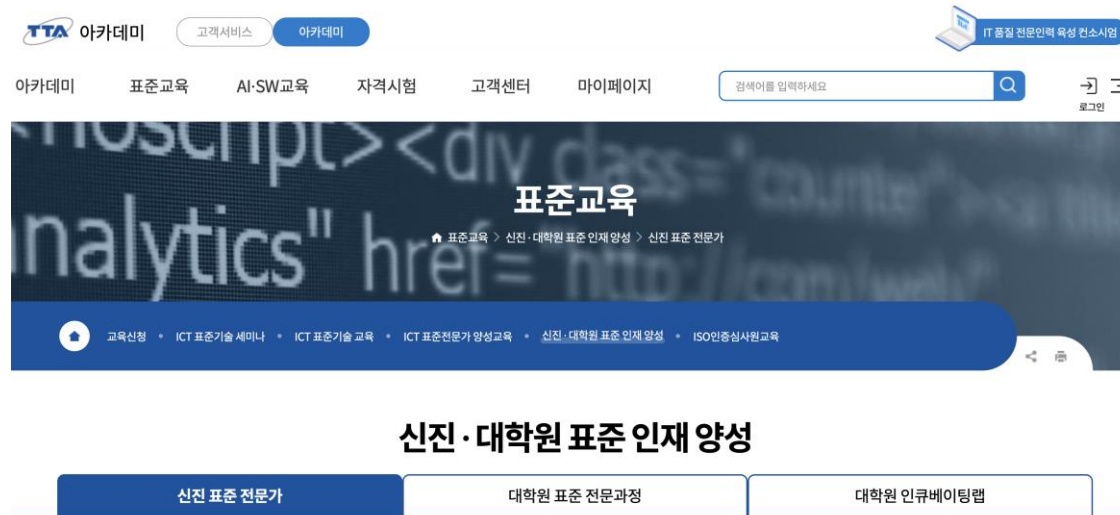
TTA 아카데미

고객서비스 아카데미

IT 품질 전문인력 육성 컨소시엄

아카데미 표준교육 AI·SW교육 자격시험 고객센터 마이페이지

검색어를 입력하세요

로그인

noscript><div class="counter" analytics" href="http://com/web

표준교육

표준교육 > 신진·대학원 표준 인재 양성 > 신진 표준 전문가

교육신청 • ICT 표준기술 세미나 • ICT 표준기술 교육 • ICT 표준전문가 양성교육 • 신진·대학원 표준 인재 양성 • ISO인증심사원교육

신진·대학원 표준 인재 양성

| 신진 표준 전문가 | 대학원 표준 전문과정 | 대학원 인큐베이팅랩 |
|---|---|---|